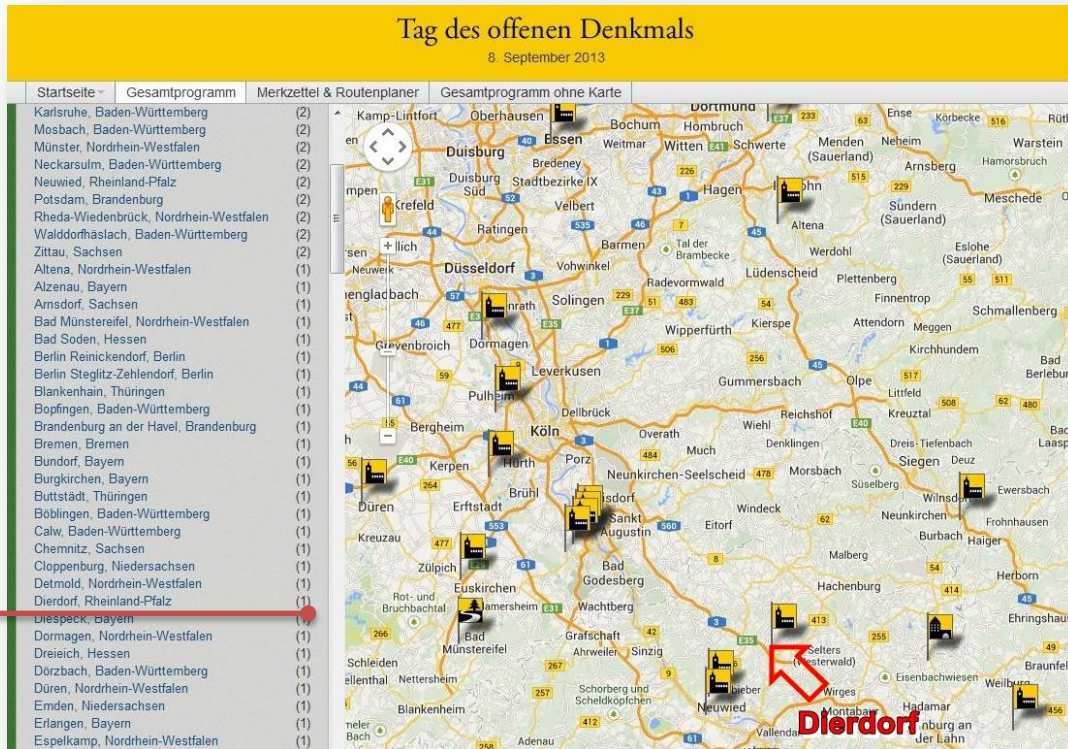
Tag des offenen Denkmals
8. September 2013

Startseite
Gesamtprogramm
Merkzettel & Routenplaner
Gesamtprogramm ohne Karte

| | |
|---|---|
| Karlsruhe, Baden-Württemberg | (2) |
| Mosbach, Baden-Württemberg | (2) |
| Münster, Nordrhein-Westfalen | (2) |
| Neckarsulm, Baden-Württemberg | (2) |
| Neuwied, Rheinland-Pfalz | (2) |
| Potsdam, Brandenburg | (2) |
| Rheda-Wiedenbrück, Nordrhein-Westfalen | (2) |
| Walddorfhäslach, Baden-Württemberg | (2) |
| Zittau, Sachsen | (2) |
| Altena, Nordrhein-Westfalen | (1) |
| Alzenau, Bayern | (1) |
| Arnsdorf, Sachsen | (1) |
| Bad Münstereifel, Nordrhein-Westfalen | (1) |
| Bad Soden, Hessen | (1) |
| Berlin Reinickendorf, Berlin | (1) |
| Berlin Steglitz-Zehlendorf, Berlin | (1) |
| Blankenhain, Thüringen | (1) |
| Bopfingen, Baden-Württemberg | (1) |
| Brandenburg an der Havel, Brandenburg | (1) |
| Bremen, Bremen | (1) |
| Bundorf, Bayern | (1) |
| Burgkirchen, Bayern | (1) |
| Buttstädt, Thüringen | (1) |
| Böblingen, Baden-Württemberg | (1) |
| Calw, Baden-Württemberg | (1) |
| Chemnitz, Sachsen | (1) |
| Cloppenburg, Niedersachsen | (1) |
| Detmold, Nordrhein-Westfalen | (1) |
| Dierdorf, Rheinland-Pfalz | (1) |
| Diespeck, Bayern | (1) |
| Dormagen, Nordrhein-Westfalen | (1) |
| Dreieich, Hessen | (1) |
| Dörzbach, Baden-Württemberg | (1) |
| Düren, Nordrhein-Westfalen | (1) |
| Emden, Niedersachsen | (1) |
| Erlangen, Bayern | (1) |
| Espelkamp, Nordrhein-Westfalen | (1) |

Kamp-Lintfort Oberhausen Essen Dortmund Bochum Hombruch Weitmar Witten Schwerte Menden Neheim Warstein Duisburg Bredeney Arnsberg Hamorsbruch Duisburg Süd Stadtbezirke IX Hagen Meschede Krefeld Velbert Sundern (Sauerland) Ratingen Altena Barmen Tal der Brambecke Werdohl Eslohe (Sauerland) Düsseldorf Vohwinkel Lüdenscheid Plettenberg Neuwerk Radevormwald Finnentrop Mönchengladbach Solingen Schmallenberg Wipperfürth Kierspe Attendorn Meggen Grevenbroich Dormagen Kirchhundem Leverkusen Gummersbach Olpe Bad Berleburg Pulheim Littfeld Dellbrück Reichshof Kreuztal Bergheim Köln Wiehl Overath Denklingen Dreis-Tiefenbach Much Siegen Deuz Kerpen Hürth Porz Neunkirchen-Seelscheid Morsbach Süselberg Brühl Wilnsdorf Ewersbach Düren Erftstadt Sankt Augustin Windeck Neunkirchen Frohnhausen Eitorf Kreuzau Burbach Haiger Malberg Zülpich Bad Godesberg Euskirchen Hachenburg Herborn Rot- und Bruchbachtal Mechernich Wachtberg Ehringshausen Bad Münstereifel Grafschaft Selters (Westerwald) Schleiden Ahrweiler Sinzig Braunfels Nettersheim Eisenbachwiesen Weilburg Schorberg und Scheldkopfchen Wirges Blankenheim Neuwied Montabaur Hadamar Limburg an der Lahn Vallendar Adenau
Dierdorf